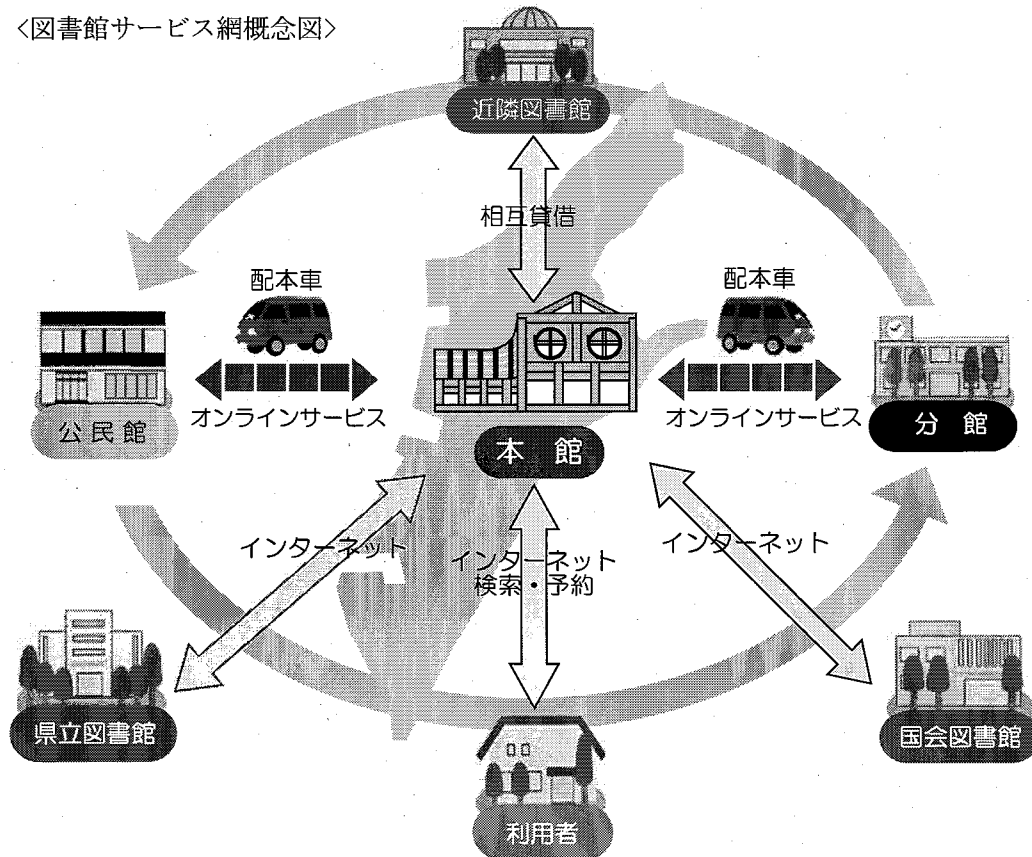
〈図書館サービス網概念図〉

近隣図書館

相互貸借

配本車

配本車

公民館

オンラインサービス

本 館

オンラインサービス

分 館

インターネット

インターネット
検索・予約

インターネット

県立図書館

国会図書館

利用者